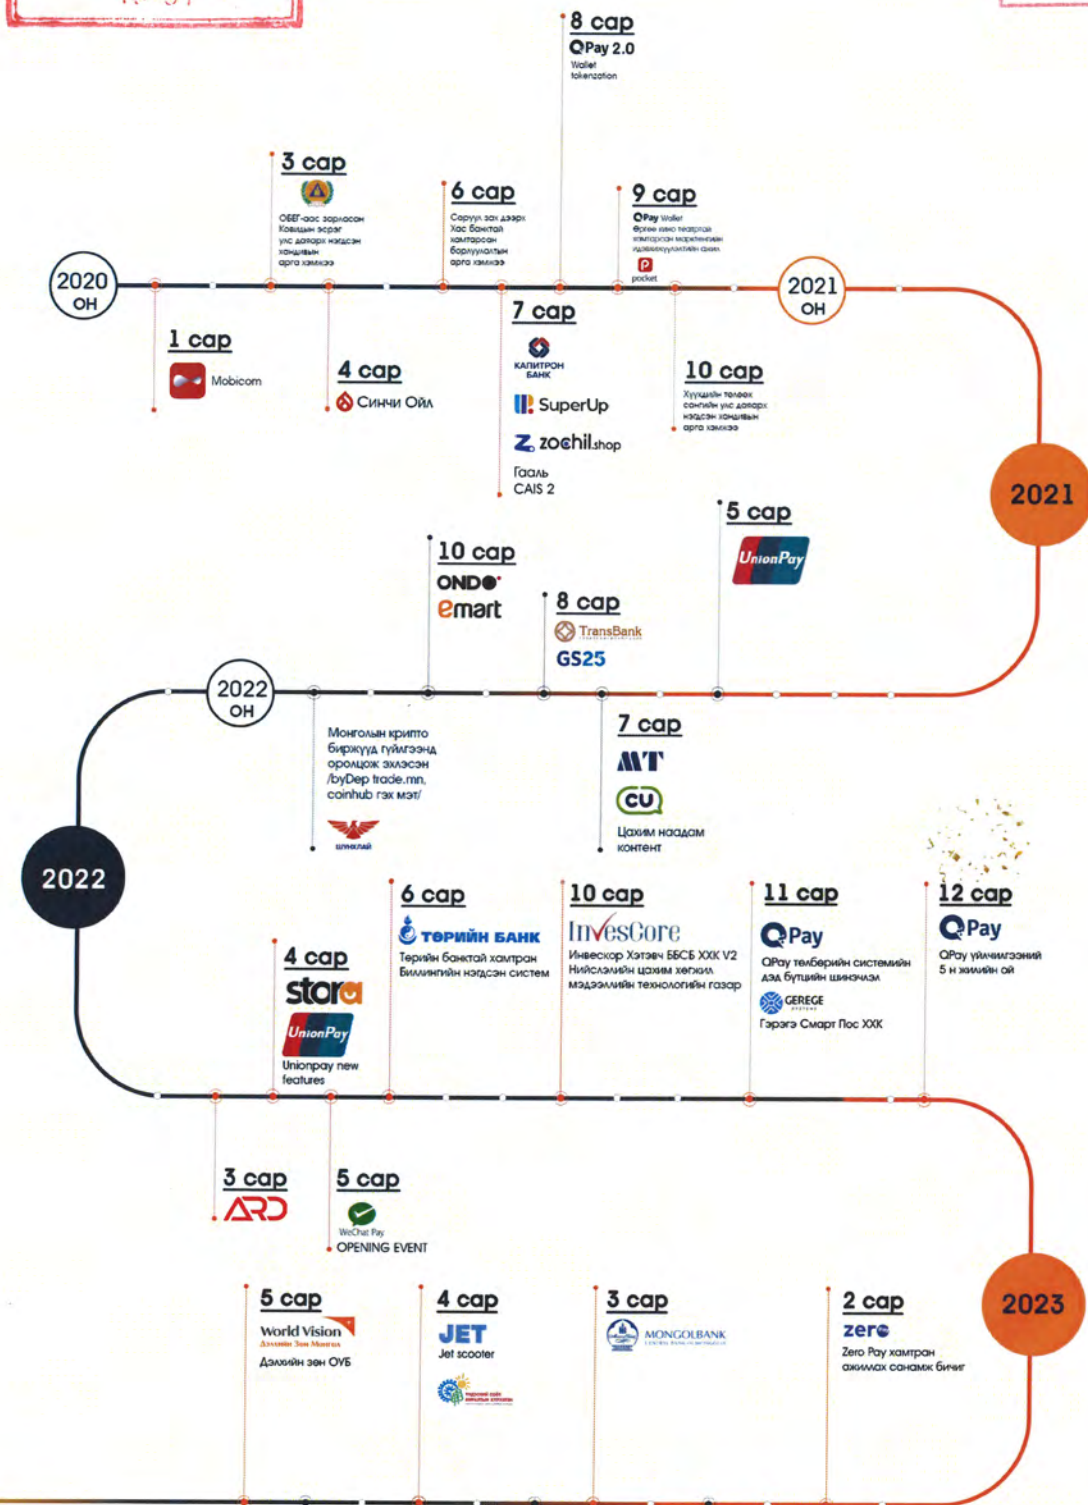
8 сар
QPay 2.0
Wallet tokenization

3 сар
ОБЕГ-аас зарласан Ковидын эсрэг үйл ажиллагаа хандивын арга хэмжээ

6 сар
Сорсуух зах зээлд Хас банктай хамтарсан борлуулалтын арга хэмжээ

9 сар
QPay Wallet
Өргөө кино театртай хамтарсан маркетингийн идэвхжүүлэлтийн ажил
pocket

2020 он

2021 он

1 сар
Mobicom

4 сар
Синчи Ойл

7 сар
КАПИТРОН БАНК
SuperUp
zochil.shop
Гааль CAIS 2

10 сар
Хүүхдийн төлөөх сангийн үйл ажиллагаа хандивын арга хэмжээ

2021

5 сар
UnionPay

10 сар
ONDO
emart

8 сар
TransBank
GS25

2022 он

Монголын крипто биржүүд гүйлгээнд оролцож эхэлсэн /byDep trade.mn, coinhub гэх мэт/
шинэхайч

7 сар
MT
CU
Цахим ноодам контент

2022

6 сар
ТӨРИЙН БАНК
Төрийн банктай хамтран Биллингийн нэгдсэн систем

10 сар
InvesCore
Инвескор Хэтэвч ББСБ ХХК V2 Нийлэмжийн цахим хөгжил мэдээллийн технологийн газар

11 сар
QPay
QPay төлбөрийн системийн аз бүтцийн шинэчлэл
GEREGE
Гэрэгэ Смарт Пос ХХК

12 сар
QPay
QPay үйлчилгээний 5 н жилийн ой

4 сар
stora
UnionPay
Unionpay new features

3 сар
ARD

5 сар
WeChat Pay
OPENING EVENT

5 сар
World Vision
Дэлхийн Зөн Монгол
Дэлхийн зөн ОУБ

4 сар
JET
Jet scooter

3 сар
MONGOLBANK

2 сар
zero
Zero Pay хамтран ажиллах санамж бичиг

2023